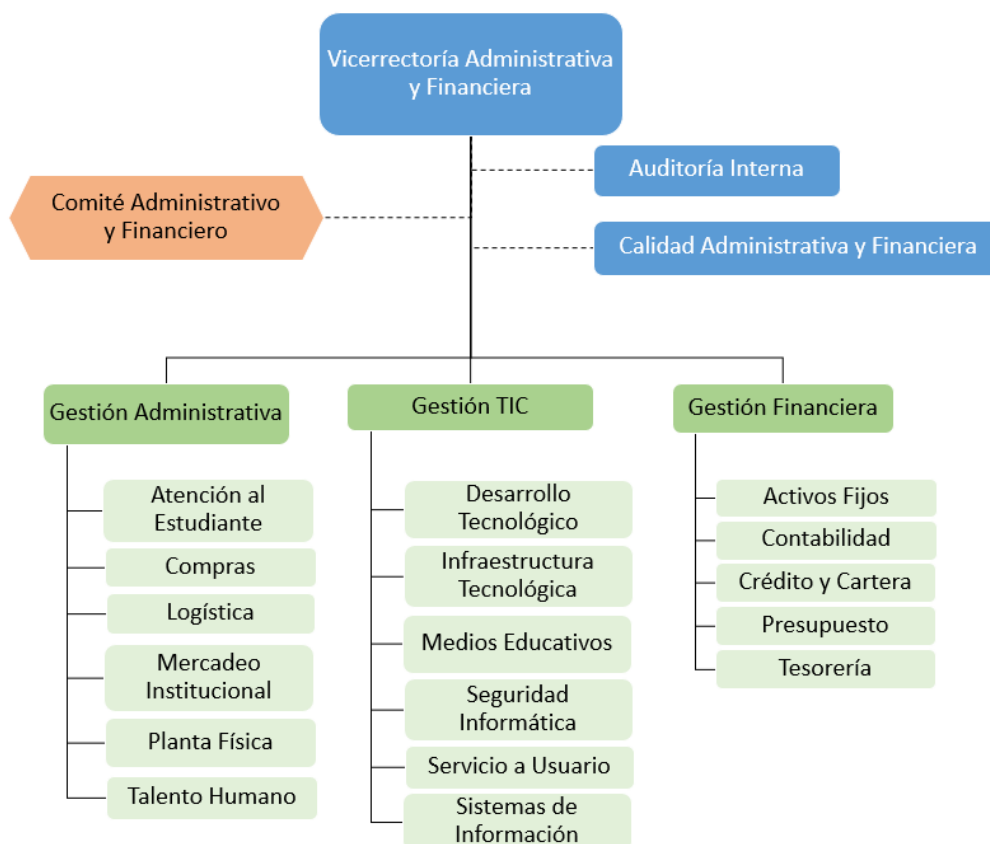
Vicerrectoría Administrativa y Financiera

Auditoría Interna

Comité Administrativo y Financiero

Calidad Administrativa y Financiera

Gestión Administrativa

Atención al Estudiante

Compras

Logística

Mercadeo Institucional

Planta Física

Talento Humano

Gestión TIC

Desarrollo Tecnológico

Infraestructura Tecnológica

Medios Educativos

Seguridad Informática

Servicio a Usuario

Sistemas de Información

Gestión Financiera

Activos Fijos

Contabilidad

Crédito y Cartera

Presupuesto

Tesorería